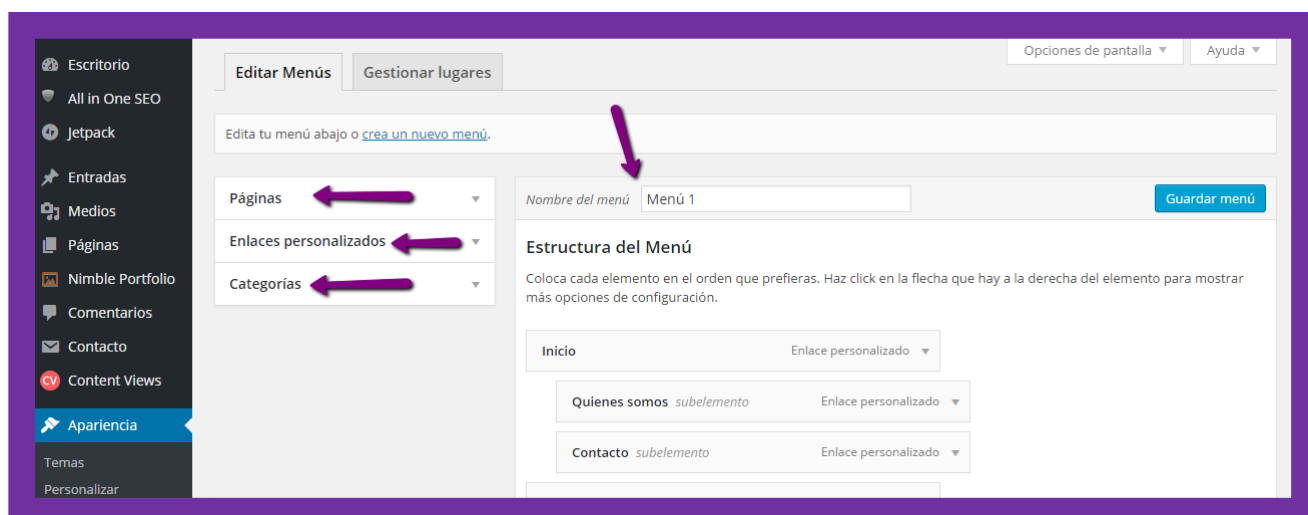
Escritorio
All in One SEO
Jetpack
Entradas
Medios
Páginas
Nimble Portfolio
Comentarios
Contacto
CV Content Views
Apariencia
Temas
Personalizar

Opciones de pantalla ▼
Ayuda ▼

Editar Menús
Gestionar lugares

Edita tu menú abajo o crea un nuevo menú.

Páginas ▼
Enlaces personalizados ▼
Categorías ▼

Nombre del menú
Menú 1
Guardar menú

Estructura del Menú

Coloca cada elemento en el orden que prefieras. Haz click en la flecha que hay a la derecha del elemento para mostrar más opciones de configuración.

Inicio
Enlace personalizado ▼

Quienes somos subelemento
Enlace personalizado ▼

Contacto subelemento
Enlace personalizado ▼